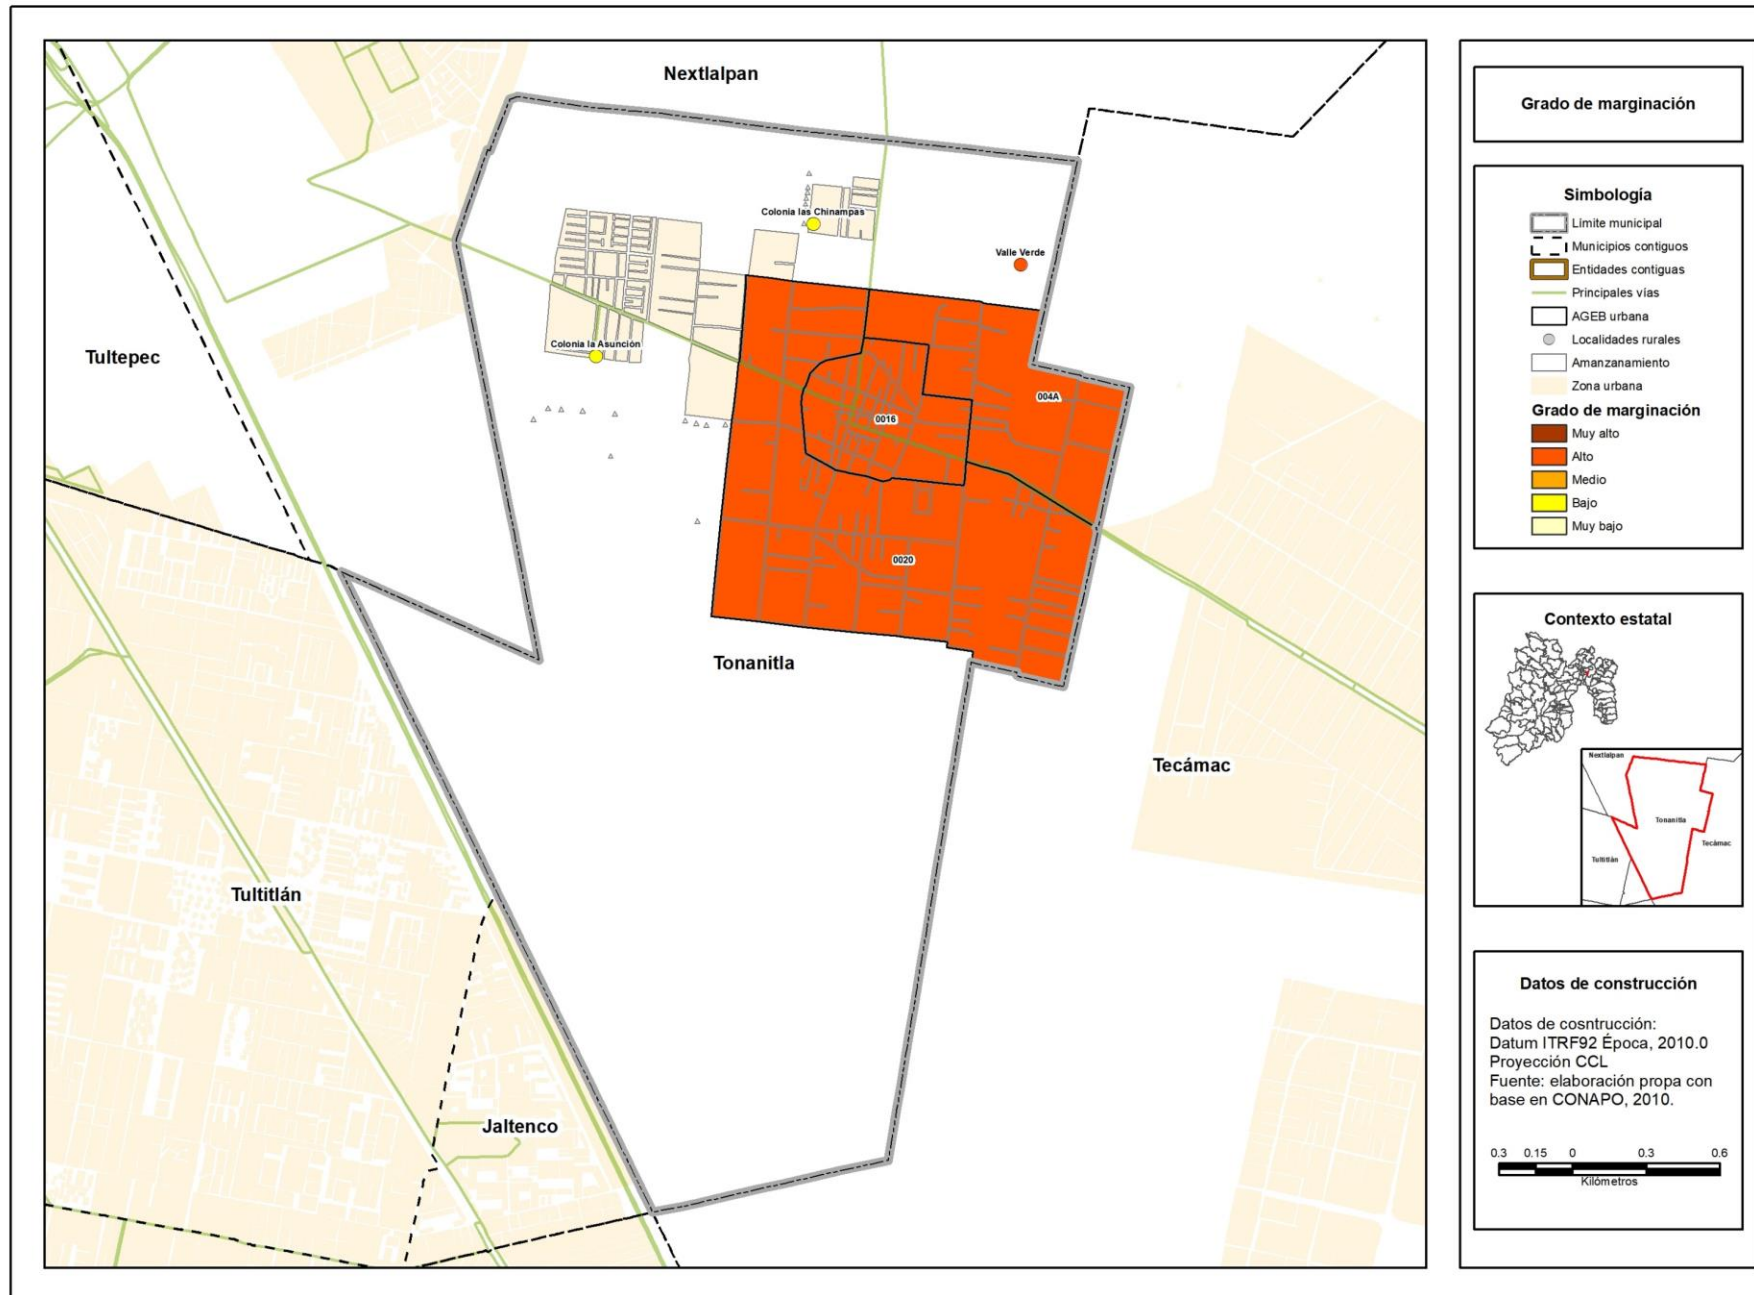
Nextlalpan

Colonia las Chinampas

Valle Verde

Colonia la Asunción

Tultepec

0016

004A

0020

Tonanitla

Tecámac

Tultitlán

Jaltenco

Grado de marginación

Simbología

Límite municipal
Municipios contiguos
Entidades contiguas
Principales vías
AGEB urbana
Localidades rurales
Amanzanamiento
Zona urbana

Grado de marginación

Muy alto
Alto
Medio
Bajo
Muy bajo

Contexto estatal

Nextlalpan
Tonanitla
Tecámac
Tultitlán

Datos de construcción

Datos de cosntrucción:
Datum ITRF92 Época, 2010.0
Proyección CCL
Fuente: elaboración propa con base en CONAPO, 2010.

0.3 0.15 0 0.3 0.6
Kilómetros